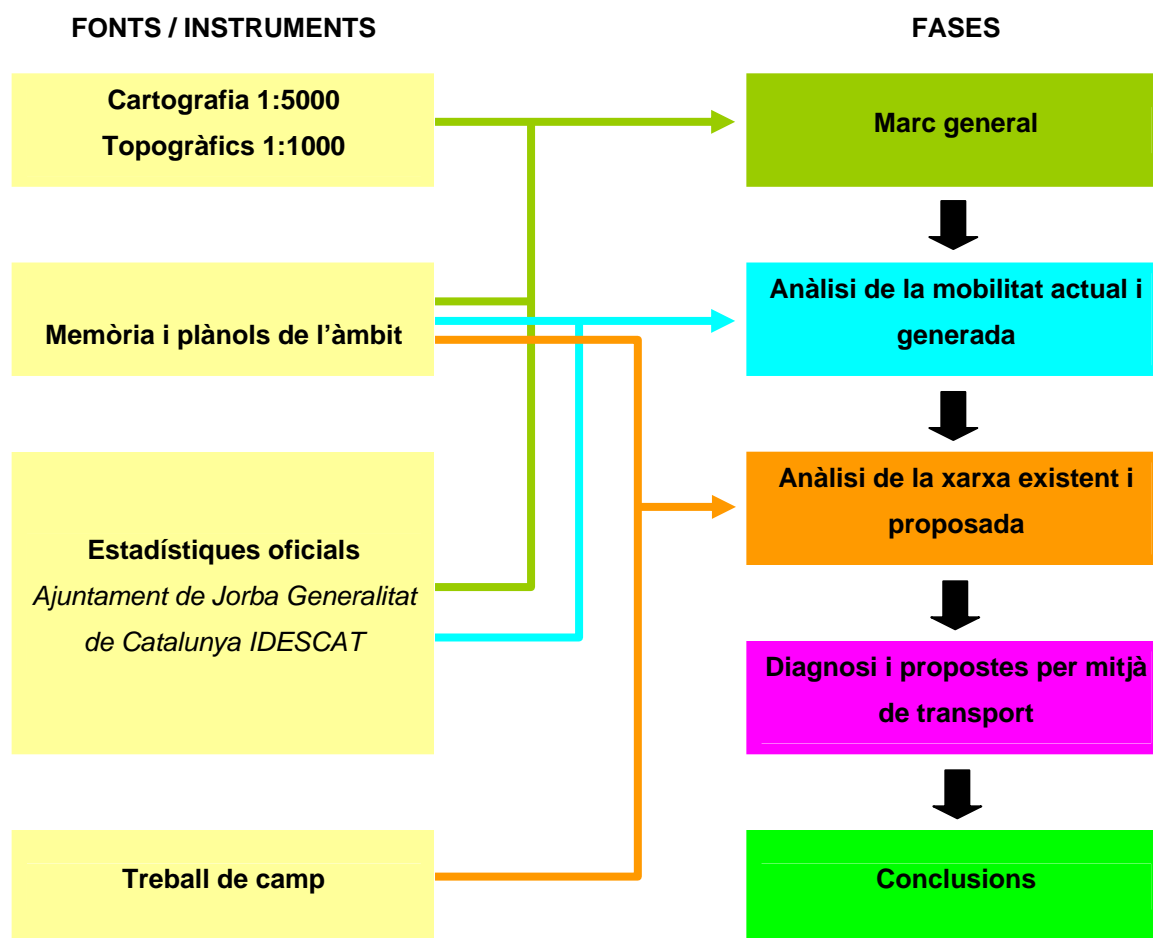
FONTS / INSTRUMENTS

FASES

Cartografia 1:5000
Topogràfics 1:1000

Memòria i plànols de l’àmbit

Estadístiques oficials
Ajuntament de Jorba Generalitat de Catalunya IDESCAT

Treball de camp

Marc general

Anàlisi de la mobilitat actual i generada

Anàlisi de la xarxa existent i proposada

Diagnosi i propostes per mitjà de transport

Conclusions